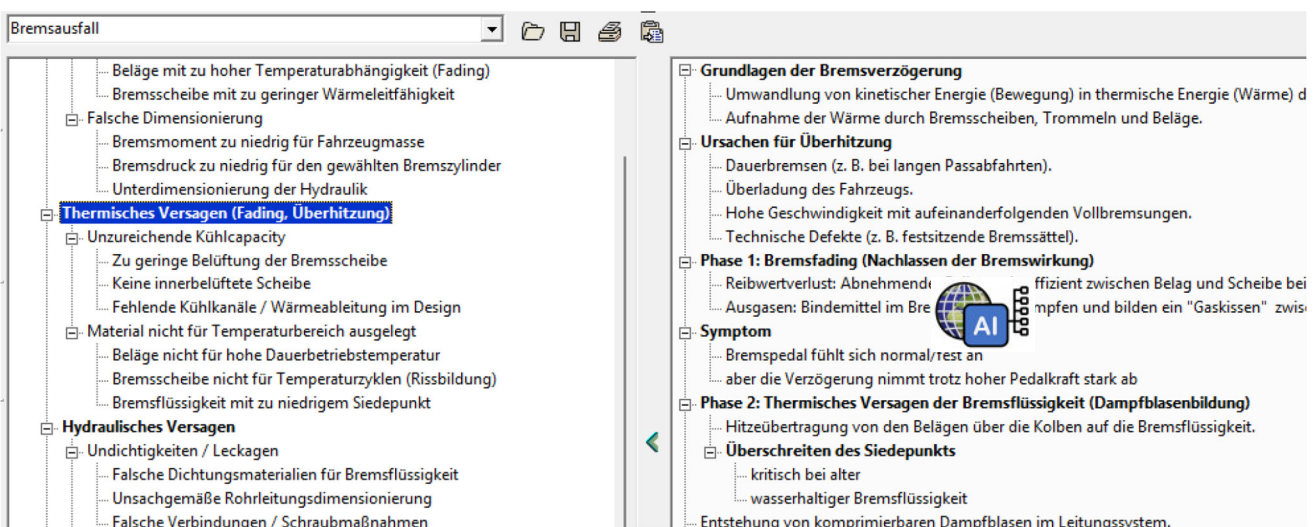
Bremsausfall

Beläge mit zu hoher Temperaturabhängigkeit (Fading)
Bremsscheibe mit zu geringer Wärmeleitfähigkeit
Falsche Dimensionierung
Bremsmoment zu niedrig für Fahrzeugmasse
Bremsdruck zu niedrig für den gewählten Bremszylinder
Unterdimensionierung der Hydraulik
Thermisches Versagen (Fading, Überhitzung)
Unzureichende Kühlcapacity
Zu geringe Belüftung der Bremsscheibe
Keine innerbelüftete Scheibe
Fehlende Kühlkanäle / Wärmeableitung im Design
Material nicht für Temperaturbereich ausgelegt
Beläge nicht für hohe Dauerbetriebstemperatur
Bremsscheibe nicht für Temperaturzyklen (Rissbildung)
Bremsflüssigkeit mit zu niedrigem Siedepunkt
Hydraulisches Versagen
Undichtigkeiten / Leckagen
Falsche Dichtungsmaterialien für Bremsflüssigkeit
Unsachgemäße Rohrleitungsdimensionierung
Falsche Verbindungen / Schraubmaßnahmen

Grundlagen der Bremsverzögerung
Umwandlung von kinetischer Energie (Bewegung) in thermische Energie (Wärme) d
Aufnahme der Wärme durch Bremsscheiben, Trommeln und Beläge.
Ursachen für Überhitzung
Dauerbremsen (z. B. bei langen Passabfahrten).
Überladung des Fahrzeugs.
Hohe Geschwindigkeit mit aufeinanderfolgenden Vollbremsungen.
Technische Defekte (z. B. festsitzende Bremssättel).
Phase 1: Bremsfading (Nachlassen der Bremswirkung)
Reibwertverlust: Abnehmende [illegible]ffizient zwischen Belag und Scheibe bei
Ausgasen: Bindemittel im Bre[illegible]mpfen und bilden ein "Gaskissen" zwis
AI
Symptom
Bremspedal fühlt sich normal/fest an
aber die Verzögerung nimmt trotz hoher Pedalkraft stark ab
Phase 2: Thermisches Versagen der Bremsflüssigkeit (Dampfblasenbildung)
Hitzeübertragung von den Belägen über die Kolben auf die Bremsflüssigkeit.
Überschreiten des Siedepunkts
kritisch bei alter
wasserhaltiger Bremsflüssigkeit
Entstehung von komprimierbaren Dampfblasen im Leitungssystem.